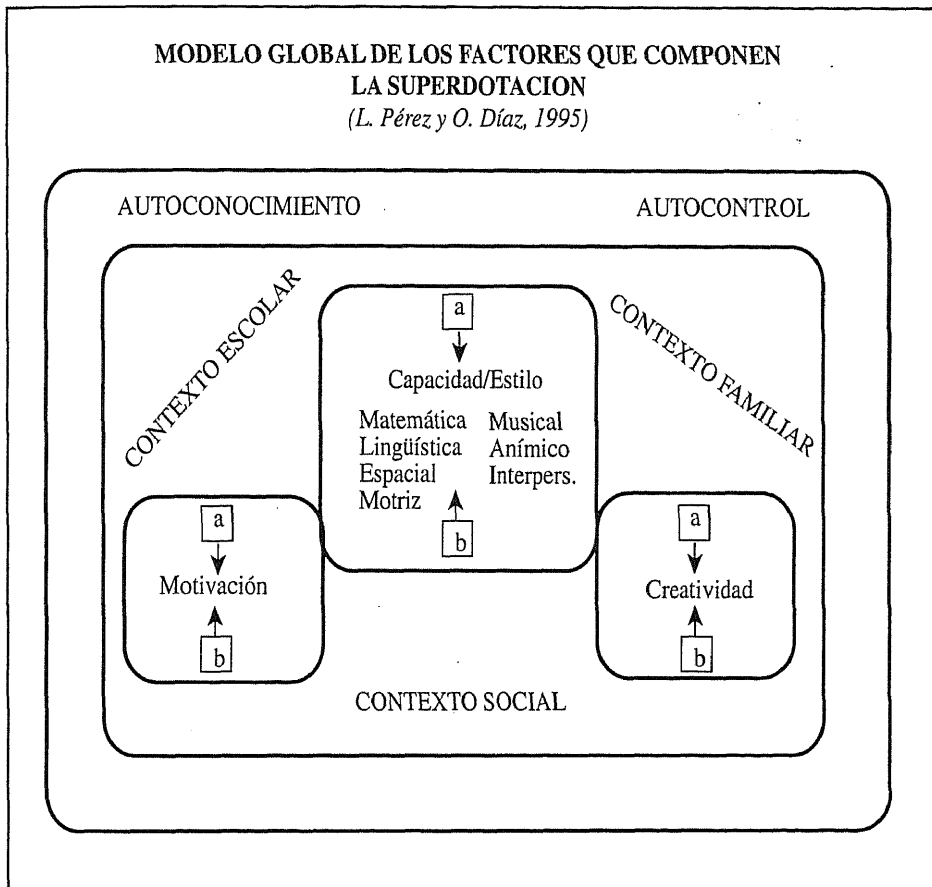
MODELO GLOBAL DE LOS FACTORES QUE COMPONEN LA SUPERDOTACION

(L. Pérez y O. Díaz, 1995)

AUTOCONOCIMIENTO

AUTOCONTROL

CONTEXTO ESCOLAR

a

Capacidad/Estilo

Matemática
Lingüística
Espacial
Motriz

Musical
Anímico
Interpers.

b

CONTEXTO FAMILIAR

a

Motivación

b

a

Creatividad

b

CONTEXTO SOCIAL